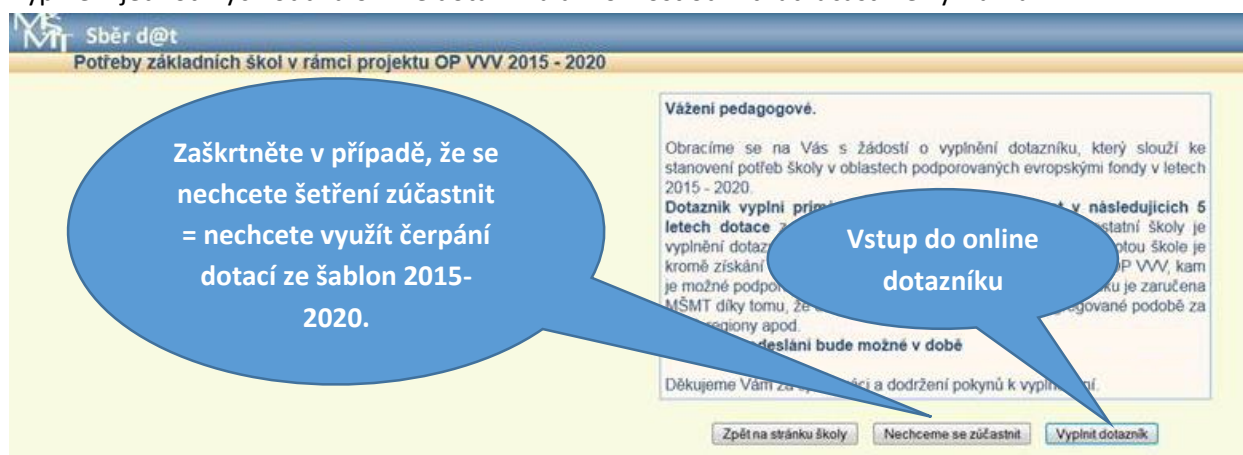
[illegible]

MŠMT Sběr d@t

Potřeby základních škol v rámci projektu OP VVV 2015 - 2020

Zaškrtněte v případě, že se nechcete šetření zúčastnit = nechcete využít čerpání dotací ze šablon 2015-2020.

Vážení pedagogové.

Obracíme se na Vás s žádostí o vyplnění dotazníku, který slouží ke stanovení potřeb školy v oblastech podporovaných evropskými fondy v letech 2015 - 2020.

Dotazník vyplní prim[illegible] v následujících 5 letech dotace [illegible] statní školy je vyplnění dotaz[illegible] potou škole je kromě získání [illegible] OP VVV, kam je možné podpo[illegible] ku je zaručena MŠMT díky tomu, že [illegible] egované podobě za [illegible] regiony apod.

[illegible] deslání bude možné v době

Děkujeme Vám za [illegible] ci a dodržení pokynů k vypl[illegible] ní.

Vstup do online dotazníku

Zpět na stránku školy | Nechceme se zúčastnit | Vyplnit dotazník